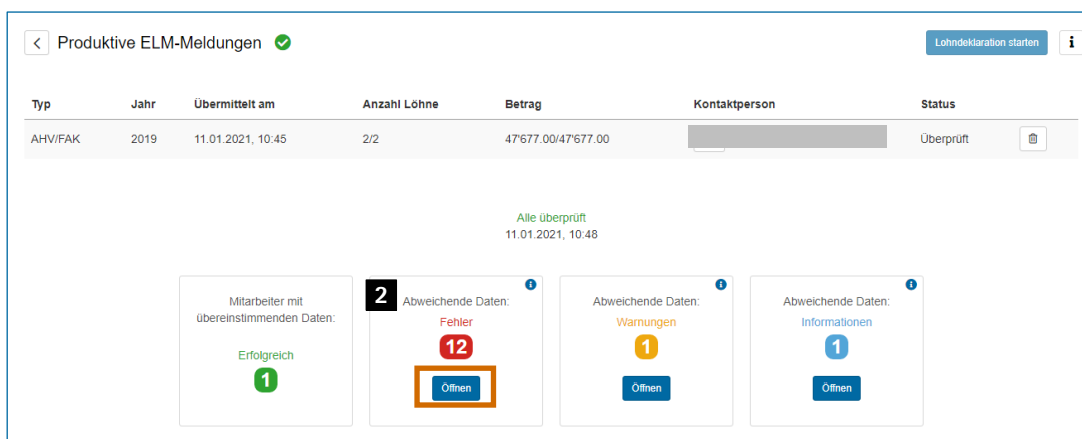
Produktive ELM-Meldungen

Lohndeklaration starten

i

| Typ | Jahr | Übermittelt am | Anzahl Löhne | Betrag | Kontaktperson | Status |
|---|---|---|---|---|---|---|
| AHV/FAK | 2019 | 11.01.2021, 10:45 | 2/2 | 47'677.00/47'677.00 | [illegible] | Überprüft |

Alle überprüft
11.01.2021, 10:48

Mitarbeiter mit übereinstimmenden Daten:
Erfolgreich
1

2
Abweichende Daten:
Fehler
12
Öffnen

Abweichende Daten:
Warnungen
1
Öffnen

Abweichende Daten:
Informationen
1
Öffnen